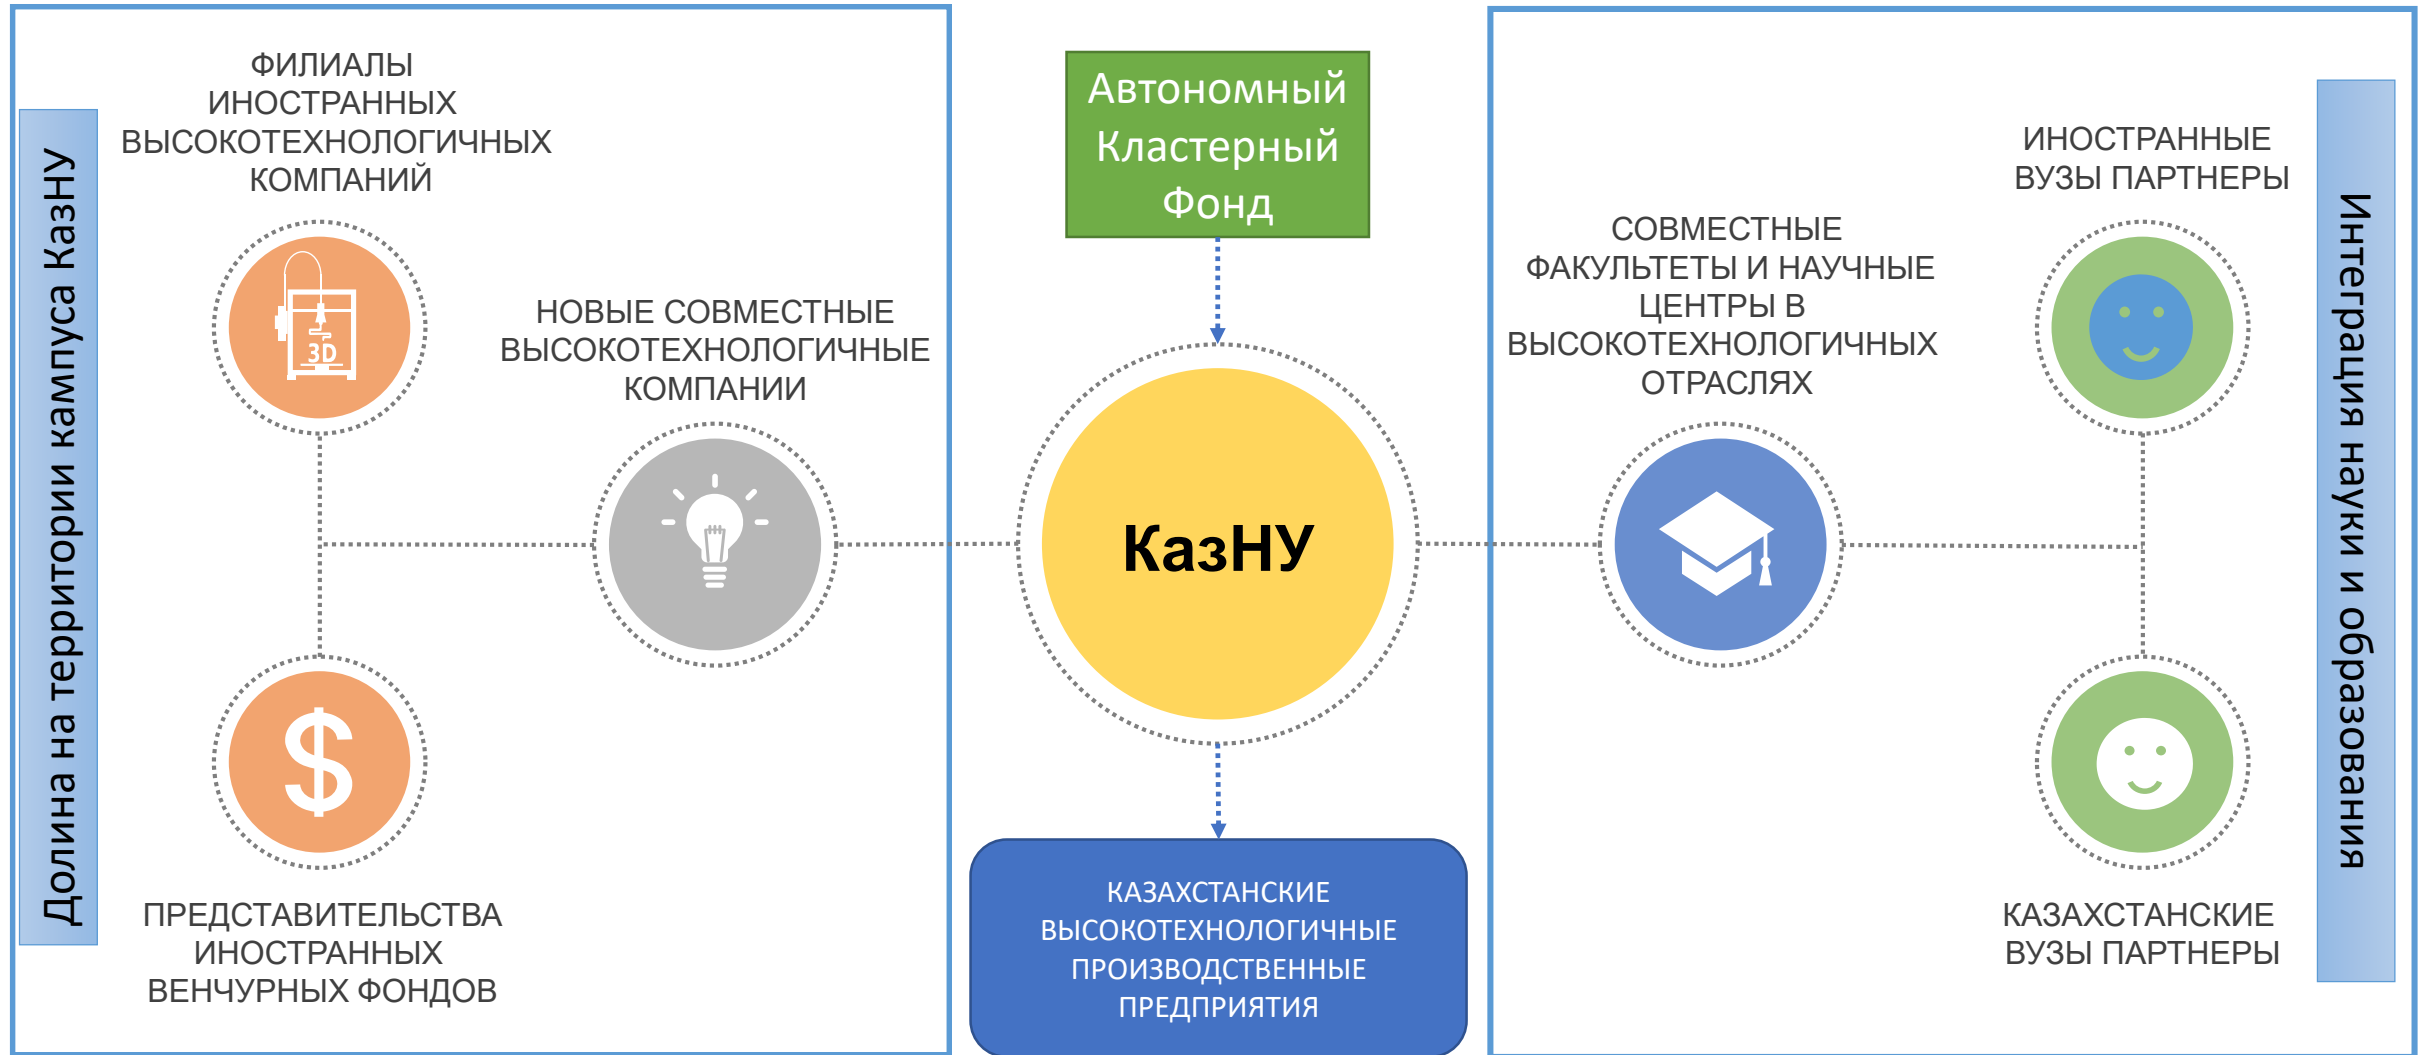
Долина на территории кампуса КазНУ

ФИЛИАЛЫ ИНОСТРАННЫХ ВЫСОКОТЕХНОЛОГИЧНЫХ КОМПАНИЙ

3D

НОВЫЕ СОВМЕСТНЫЕ ВЫСОКОТЕХНОЛОГИЧНЫЕ КОМПАНИИ

ПРЕДСТАВИТЕЛЬСТВА ИНОСТРАННЫХ ВЕНЧУРНЫХ ФОНДОВ

Автономный Кластерный Фонд

КазНУ

КАЗАХСТАНСКИЕ ВЫСОКОТЕХНОЛОГИЧНЫЕ ПРОИЗВОДСТВЕННЫЕ ПРЕДПРИЯТИЯ

СОВМЕСТНЫЕ ФАКУЛЬТЕТЫ И НАУЧНЫЕ ЦЕНТРЫ В ВЫСОКОТЕХНОЛОГИЧНЫХ ОТРАСЛЯХ

ИНОСТРАННЫЕ ВУЗЫ ПАРТНЕРЫ

КАЗАХСТАНСКИЕ ВУЗЫ ПАРТНЕРЫ

Интеграция науки и образования